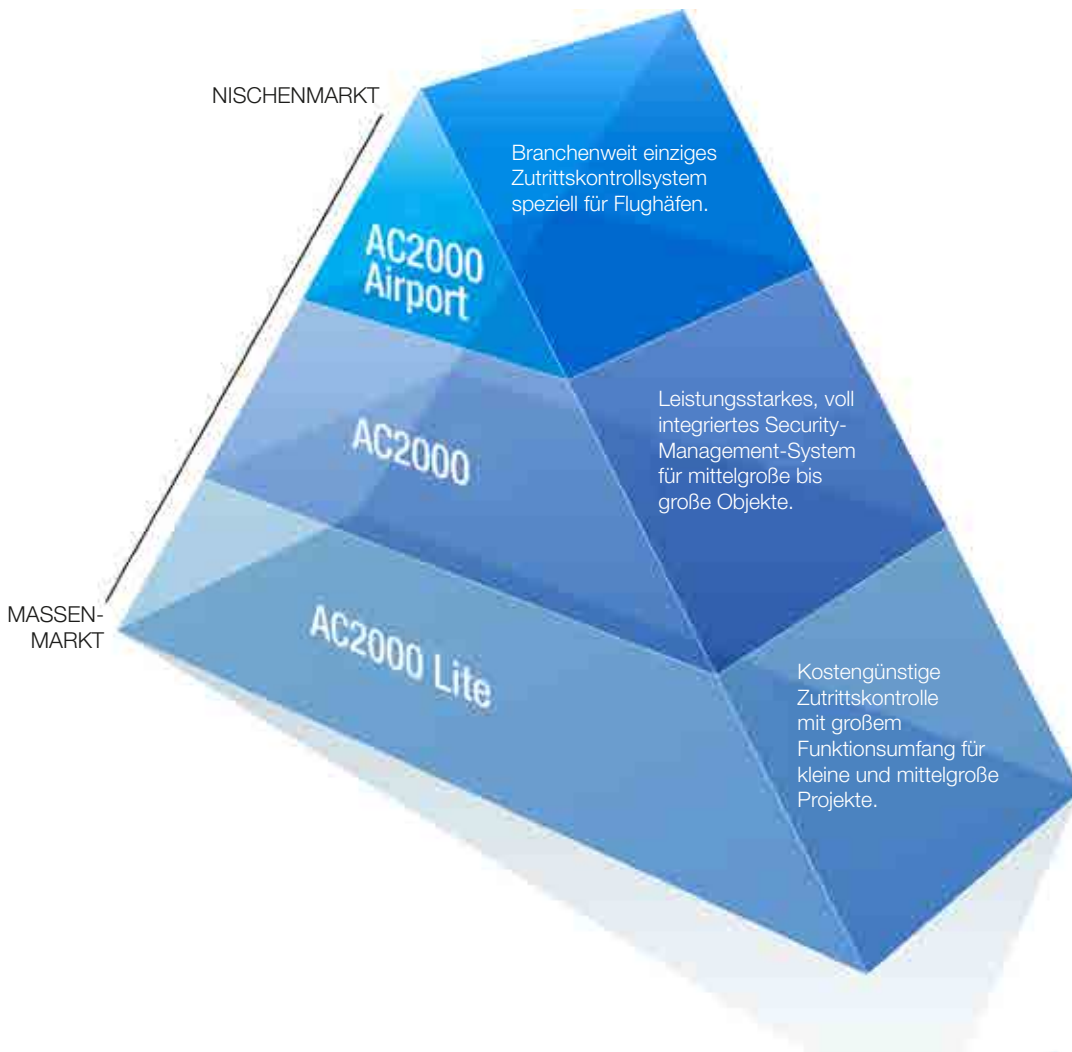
NISCHENMARKT

AC2000 Airport

Branchenweit einziges Zutrittskontrollsystem speziell für Flughäfen.

AC2000

Leistungsstarkes, voll integriertes Security-Management-System für mittelgroße bis große Objekte.

MASSEN-MARKT

AC2000 Lite

Kostengünstige Zutrittskontrolle mit großem Funktionsumfang für kleine und mittelgroße Projekte.